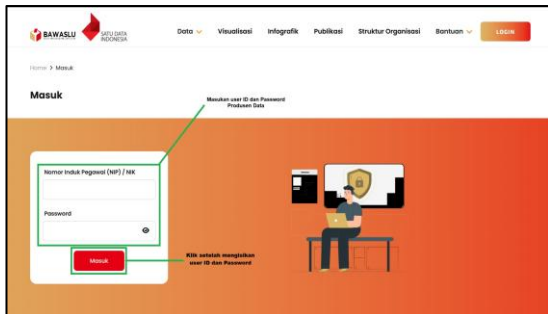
BAWASLU SATU DATA INDONESIA

Data Visualisasi Infografik Publikasi Struktur Organisasi Bantuan LOGIN

Home > Masuk

Masuk

Masukan user ID dan Password Produsen Data

Nomor Induk Pegawai (NIP) / NIK

Password

Masuk

Klik setelah mengisikan user ID dan Password